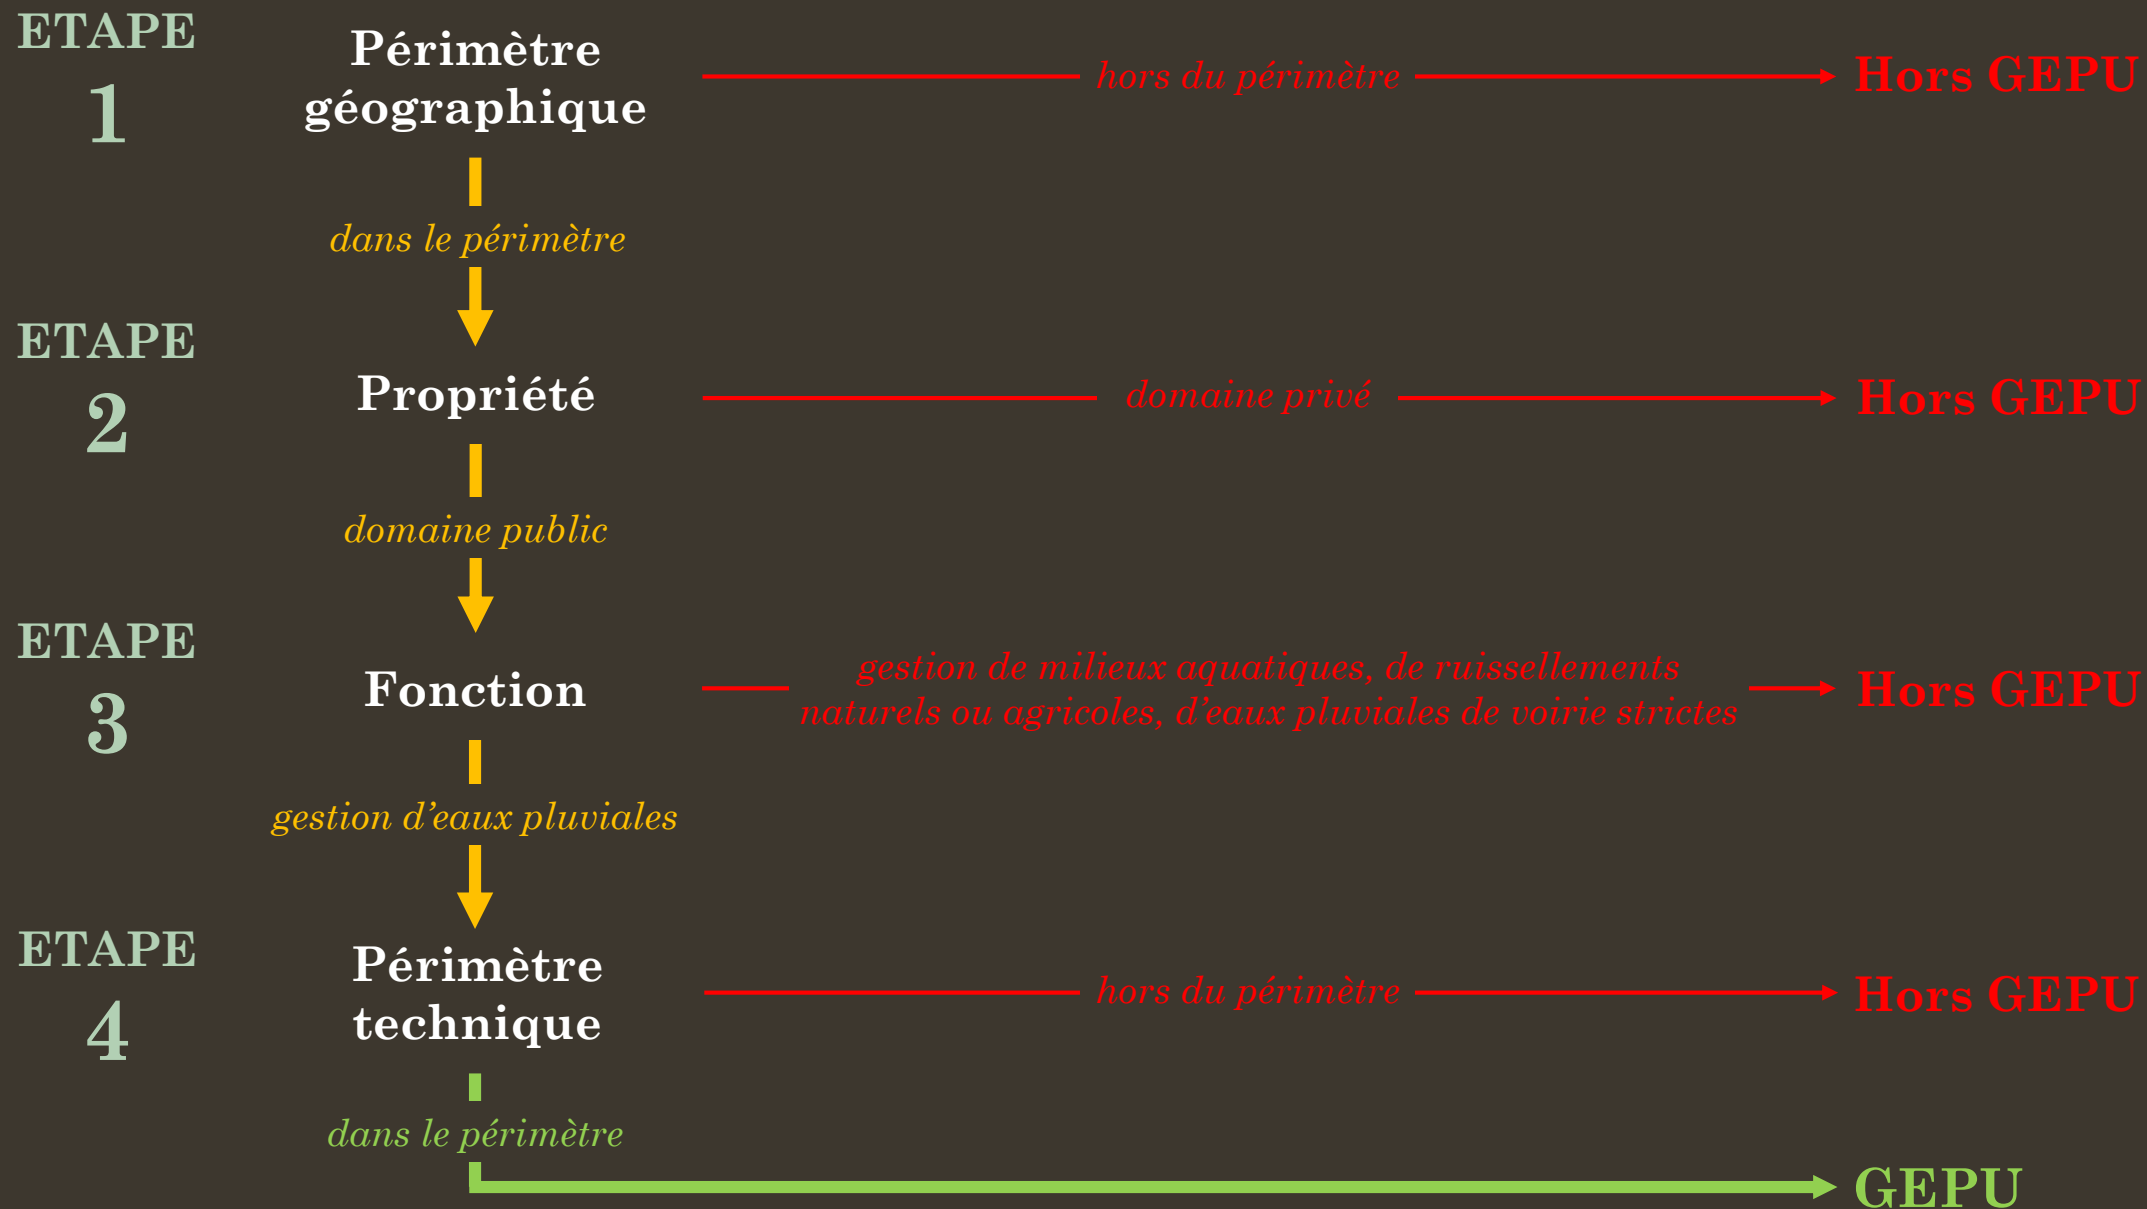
ETAPE 1

Périmètre géographique

hors du périmètre

Hors GEPU

dans le périmètre

ETAPE 2

Propriété

domaine privé

Hors GEPU

domaine public

ETAPE 3

Fonction

gestion de milieux aquatiques, de ruissellements naturels ou agricoles, d'eaux pluviales de voirie strictes

Hors GEPU

gestion d'eaux pluviales

ETAPE 4

Périmètre technique

hors du périmètre

Hors GEPU

dans le périmètre

GEPU